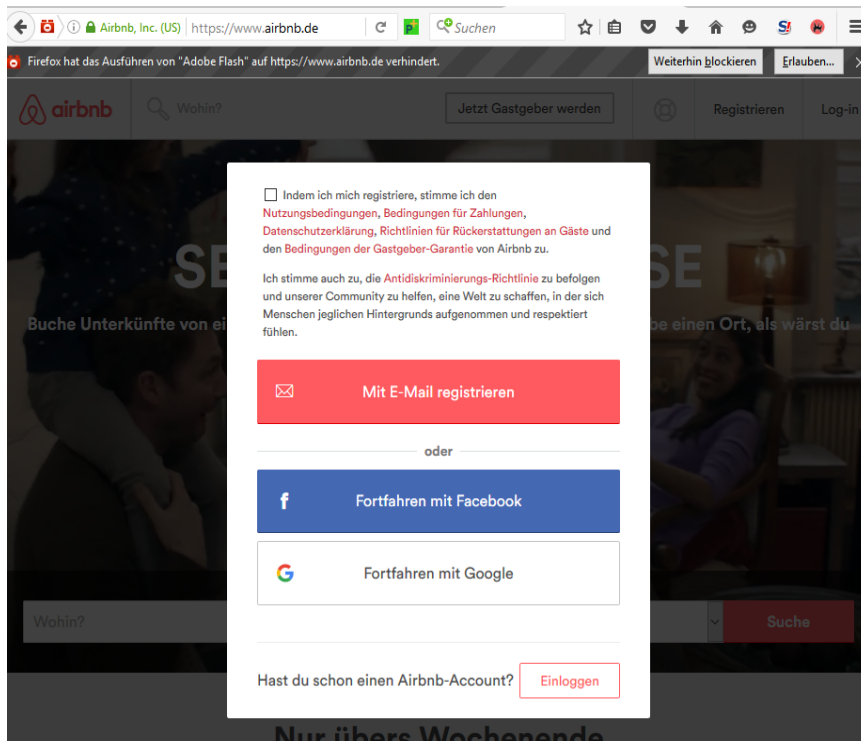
Airbnb, Inc. (US) https://www.airbnb.de

Suchen

Firefox hat das Ausführen von "Adobe Flash" auf https://www.airbnb.de verhindert.

Weiterhin blockieren

Erlauben...

airbnb

Wohin?

Jetzt Gastgeber werden

Registrieren

Log-in

SE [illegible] SE

Buche Unterkünfte von ei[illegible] be einen Ort, als wärst du

Indem ich mich registriere, stimme ich den Nutzungsbedingungen, Bedingungen für Zahlungen, Datenschutzerklärung, Richtlinien für Rückerstattungen an Gäste und den Bedingungen der Gastgeber-Garantie von Airbnb zu.

Ich stimme auch zu, die Antidiskriminierungs-Richtlinie zu befolgen und unserer Community zu helfen, eine Welt zu schaffen, in der sich Menschen jeglichen Hintergrunds aufgenommen und respektiert fühlen.

Mit E-Mail registrieren

oder

Fortfahren mit Facebook

Fortfahren mit Google

Wohin?

Suche

Hast du schon einen Airbnb-Account?

Einloggen

Nur übers Wochenende